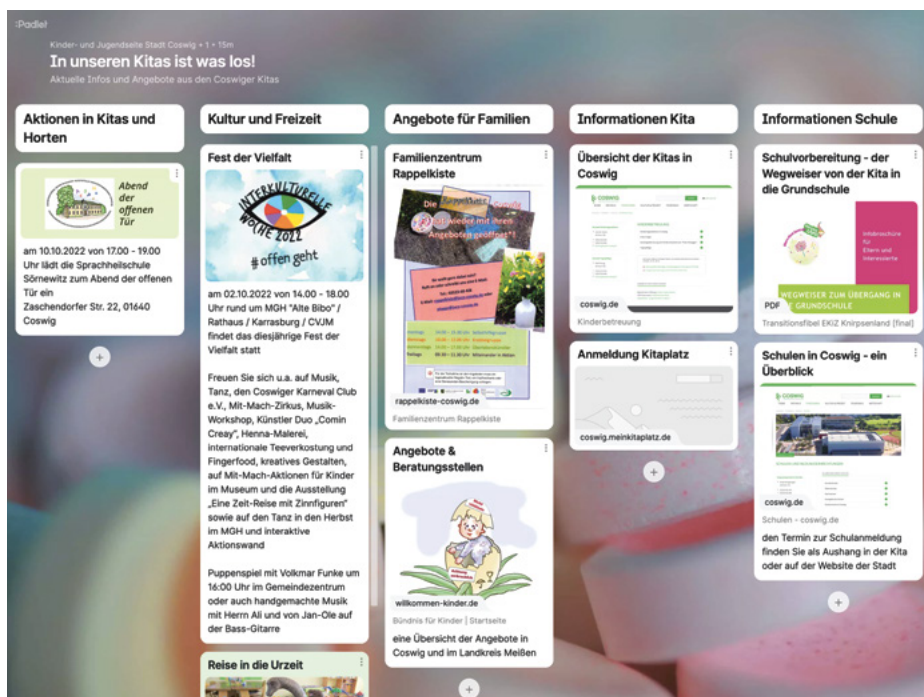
Padlet

Kinder- und Jugendseite Stadt Coswig • 1 • 15m

In unseren Kitas ist was los!

Aktuelle Infos und Angebote aus den Coswiger Kitas

Aktionen in Kitas und Horten

Abend der offenen Tür

am 10.10.2022 von 17.00 - 19.00 Uhr lädt die Sprachheilschule Sörnewitz zum Abend der offenen Tür ein
Zaschendorfer Str. 22, 01640 Coswig

Kultur und Freizeit

Fest der Vielfalt

INTERKULTURELLE WOCHE 2022
#offen geht

am 02.10.2022 von 14.00 - 18.00 Uhr rund um MGH "Alte Bibo" / Rathaus / Karrasburg / CVJM findet das diesjährige Fest der Vielfalt statt

Freuen Sie sich u.a. auf Musik, Tanz, den Coswiger Karneval Club e.V., Mit-Mach-Zirkus, Musik-Workshop, Künstler Duo „Comin Creay", Henna-Malerei, internationale Teeverkostung und Fingerfood, kreatives Gestalten, auf Mit-Mach-Aktionen für Kinder im Museum und die Ausstellung „Eine Zeit-Reise mit Zinnfiguren" sowie auf den Tanz in den Herbst im MGH und interaktive Aktionswand

Puppenspiel mit Volkmar Funke um 16:00 Uhr im Gemeindezentrum oder auch handgemachte Musik mit Herrn Ali und von Jan-Ole auf der Bass-Gitarre

Reise in die Urzeit

Angebote für Familien

Familienzentrum Rappelkiste

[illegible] wieder mit ihren Angeboten geöffnet!

rappelkiste-coswig.de
Familienzentrum Rappelkiste

Angebote & Beratungsstellen

willkommen-kinder.de
Bündnis für Kinder | Startseite

eine Übersicht der Angebote in Coswig und im Landkreis Meißen

Informationen Kita

Übersicht der Kitas in Coswig

coswig.de
Kinderbetreuung

Anmeldung Kitaplatz

coswig.meinkitaplatz.de

Informationen Schule

Schulvorbereitung - der Wegweiser von der Kita in die Grundschule

Infobroschüre für Eltern und Interessierte
WEGWEISER ZUM ÜBERGANG IN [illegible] GRUNDSCHULE
PDF
Transitionsfibel EKiZ Knirpsenland [final]

Schulen in Coswig - ein Überblick

coswig.de
Schulen - coswig.de

den Termin zur Schulanmeldung finden Sie als Aushang in der Kita oder auf der Website der Stadt